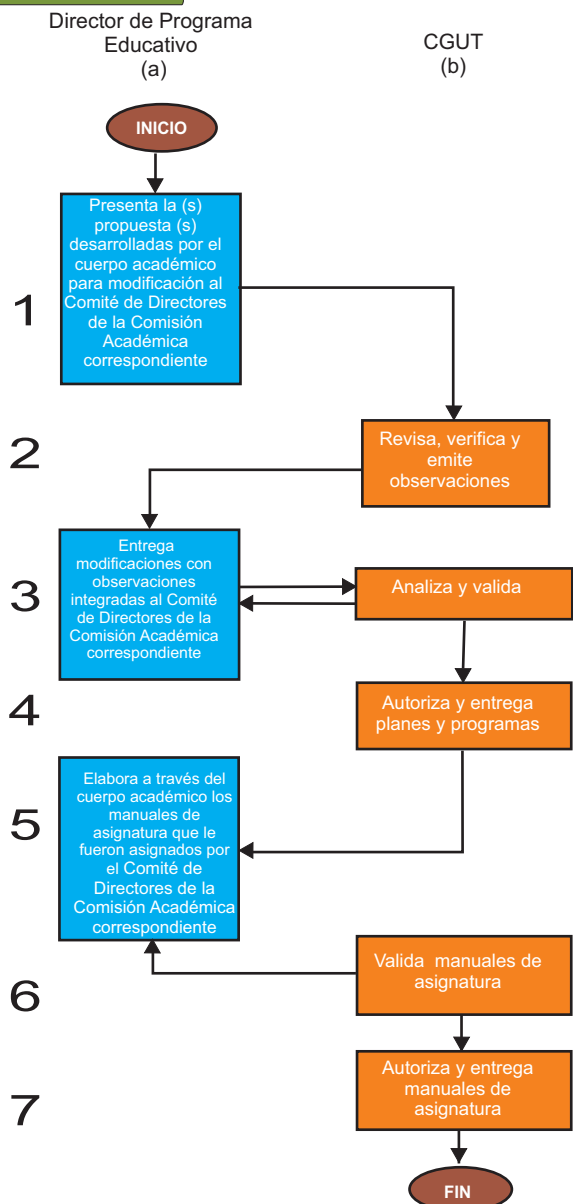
Director de Programa Educativo
(a)

CGUT
(b)

INICIO

1

Presenta la (s) propuesta (s) desarrolladas por el cuerpo académico para modificación al Comité de Directores de la Comisión Académica correspondiente

2

Revisa, verifica y emite observaciones

3

Entrega modificaciones con observaciones integradas al Comité de Directores de la Comisión Académica correspondiente

Analiza y valida

4

Autoriza y entrega planes y programas

5

Elabora a través del cuerpo académico los manuales de asignatura que le fueron asignados por el Comité de Directores de la Comisión Académica correspondiente

6

Valida manuales de asignatura

7

Autoriza y entrega manuales de asignatura

FIN